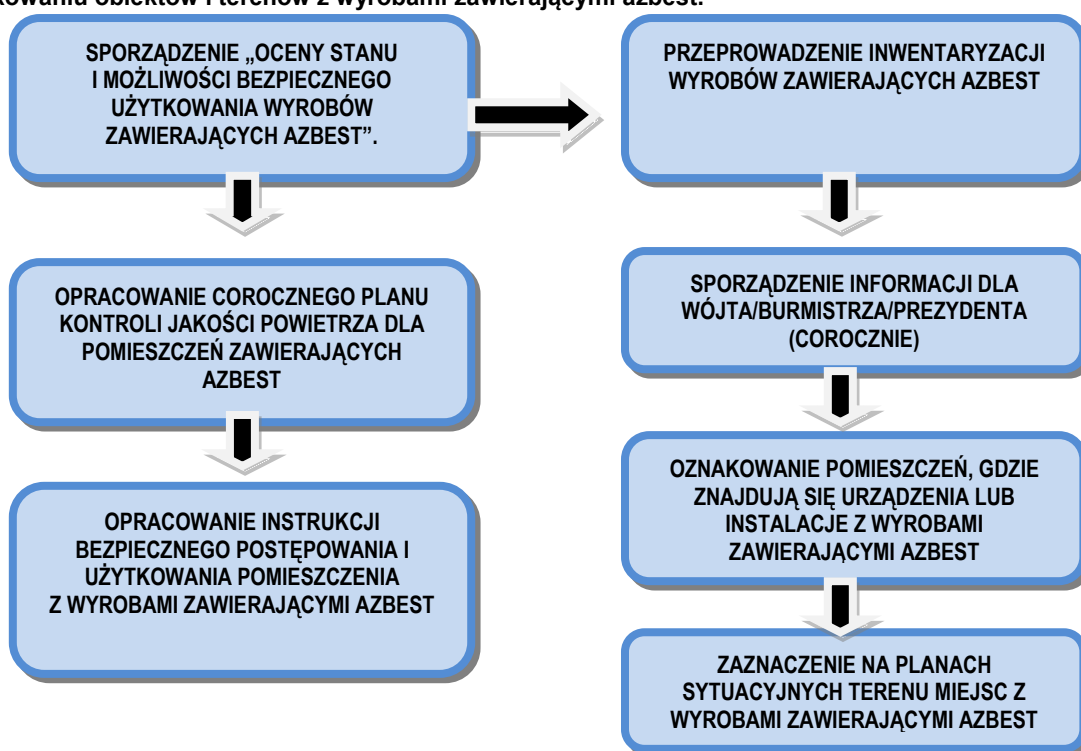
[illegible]kowaniu obiektów i terenów z wyrobami zawierającymi azbest.

SPORZĄDZENIE „OCENY STANU I MOŻLIWOŚCI BEZPIECZNEGO UŻYTKOWANIA WYROBÓW ZAWIERAJĄCYCH AZBEST".

OPRACOWANIE COROCZNEGO PLANU KONTROLI JAKOŚCI POWIETRZA DLA POMIESZCZEŃ ZAWIERAJĄCYCH AZBEST

OPRACOWANIE INSTRUKCJI BEZPIECZNEGO POSTĘPOWANIA I UŻYTKOWANIA POMIESZCZENIA Z WYROBAMI ZAWIERAJĄCYMI AZBEST

PRZEPROWADZENIE INWENTARYZACJI WYROBÓW ZAWIERAJĄCYCH AZBEST

SPORZĄDZENIE INFORMACJI DLA WÓJTA/BURMISTRZA/PREZYDENTA (COROCZNIE)

OZNAKOWANIE POMIESZCZEŃ, GDZIE ZNAJDUJĄ SIĘ URZĄDZENIA LUB INSTALACJE Z WYROBAMI ZAWIERAJĄCYMI AZBEST

ZAZNACZENIE NA PLANACH SYTUACYJNYCH TERENU MIEJSC Z WYROBAMI ZAWIERAJĄCYMI AZBEST